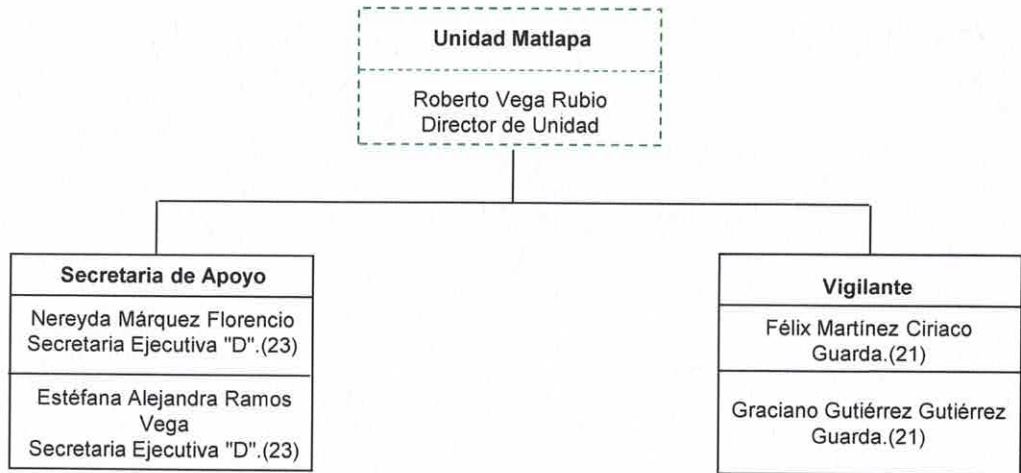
Unidad Matlapa

Roberto Vega Rubio
Director de Unidad

Secretaria de Apoyo

Nereyda Márquez Florencio
Secretaria Ejecutiva "D".(23)

Estéfana Alejandra Ramos Vega
Secretaria Ejecutiva "D".(23)

Vigilante

Félix Martínez Ciriaco
Guarda.(21)

Graciano Gutiérrez Gutiérrez
Guarda.(21)